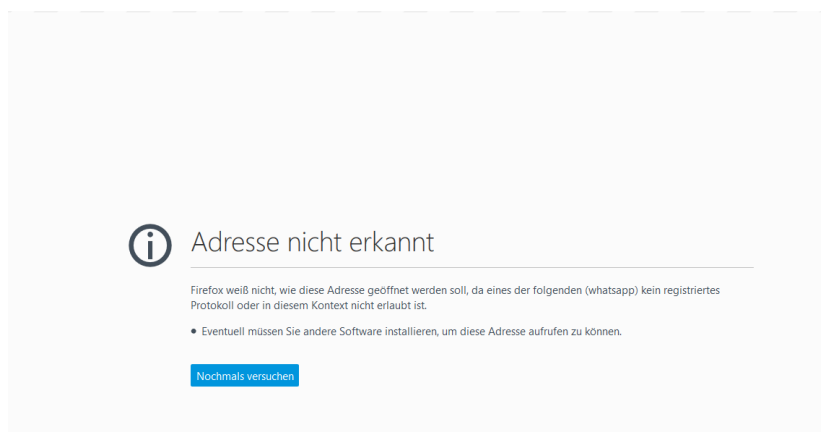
Adresse nicht erkannt

Firefox weiß nicht, wie diese Adresse geöffnet werden soll, da eines der folgenden (whatsapp) kein registriertes Protokoll oder in diesem Kontext nicht erlaubt ist.

• Eventuell müssen Sie andere Software installieren, um diese Adresse aufrufen zu können.

Nochmals versuchen